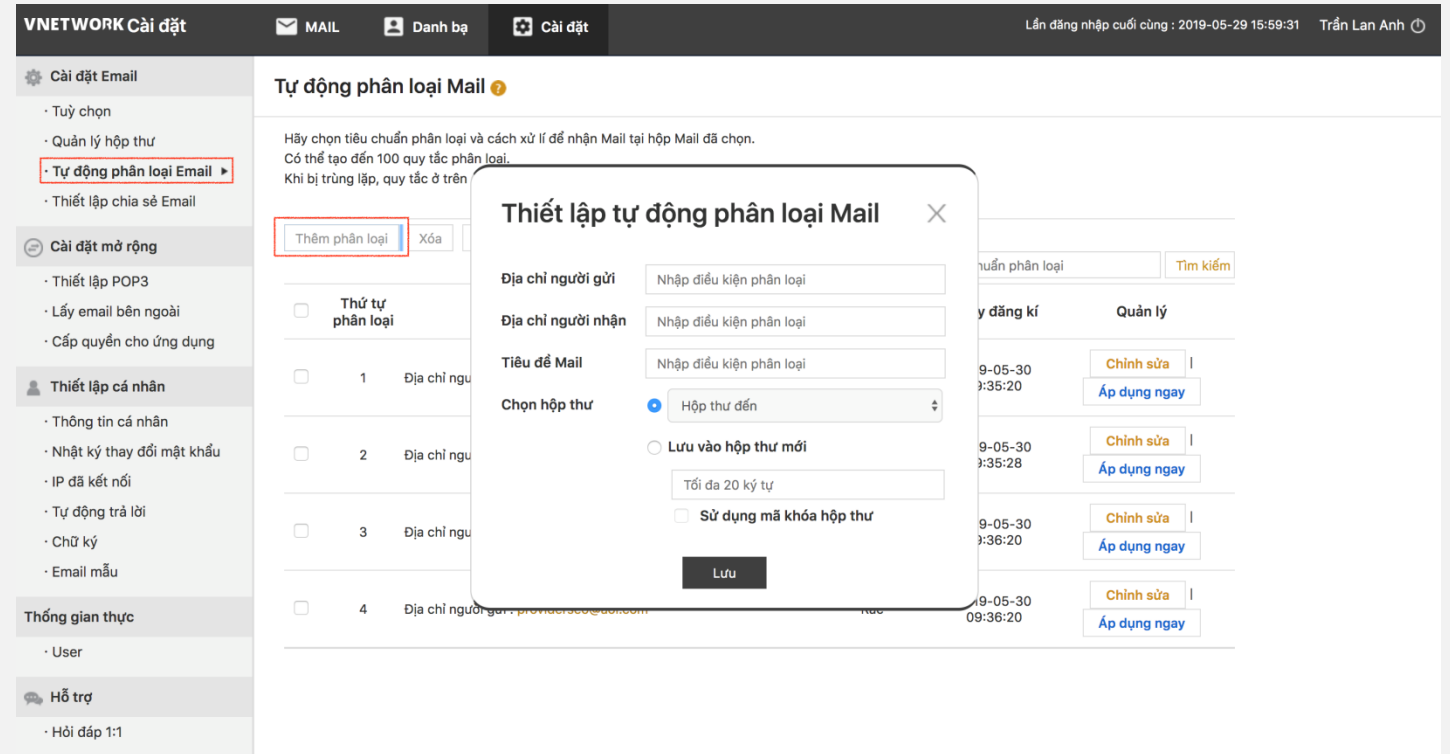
VNETWORK Cài đặt
MAIL
Danh bạ
Cài đặt
Lần đăng nhập cuối cùng : 2019-05-29 15:59:31
Trần Lan Anh

Cài đặt Email
· Tuỳ chọn
· Quản lý hộp thư
· Tự động phân loại Email
· Thiết lập chia sẻ Email
Cài đặt mở rộng
· Thiết lập POP3
· Lấy email bên ngoài
· Cấp quyền cho ứng dụng
Thiết lập cá nhân
· Thông tin cá nhân
· Nhật ký thay đổi mật khẩu
· IP đã kết nối
· Tự động trả lời
· Chữ ký
· Email mẫu
Thống gian thực
· User
Hỗ trợ
· Hỏi đáp 1:1

Tự động phân loại Mail

Hãy chọn tiêu chuẩn phân loại và cách xử lí để nhận Mail tại hộp Mail đã chọn.
Có thể tạo đến 100 quy tắc phân loại.
Khi bị trùng lặp, quy tắc ở trên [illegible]

Thêm phân loại
Xóa
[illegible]huẩn phân loại
Tìm kiếm

| | Thứ tự phân loại | | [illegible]y đăng kí | Quản lý |
|---|---|---|---|---|
| | 1 | Địa chỉ ngu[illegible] | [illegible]9-05-30 09:35:20 | Chỉnh sửa Áp dụng ngay |
| | 2 | Địa chỉ ngu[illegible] | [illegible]9-05-30 09:35:28 | Chỉnh sửa Áp dụng ngay |
| | 3 | Địa chỉ ngu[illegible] | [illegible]9-05-30 09:36:20 | Chỉnh sửa Áp dụng ngay |
| | 4 | Địa chỉ người gửi : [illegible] | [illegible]9-05-30 09:36:20 | Chỉnh sửa Áp dụng ngay |

Thiết lập tự động phân loại Mail
Địa chỉ người gửi
Nhập điều kiện phân loại
Địa chỉ người nhận
Nhập điều kiện phân loại
Tiêu đề Mail
Nhập điều kiện phân loại
Chọn hộp thư
Hộp thư đến
Lưu vào hộp thư mới
Tối đa 20 ký tự
Sử dụng mã khóa hộp thư
Lưu